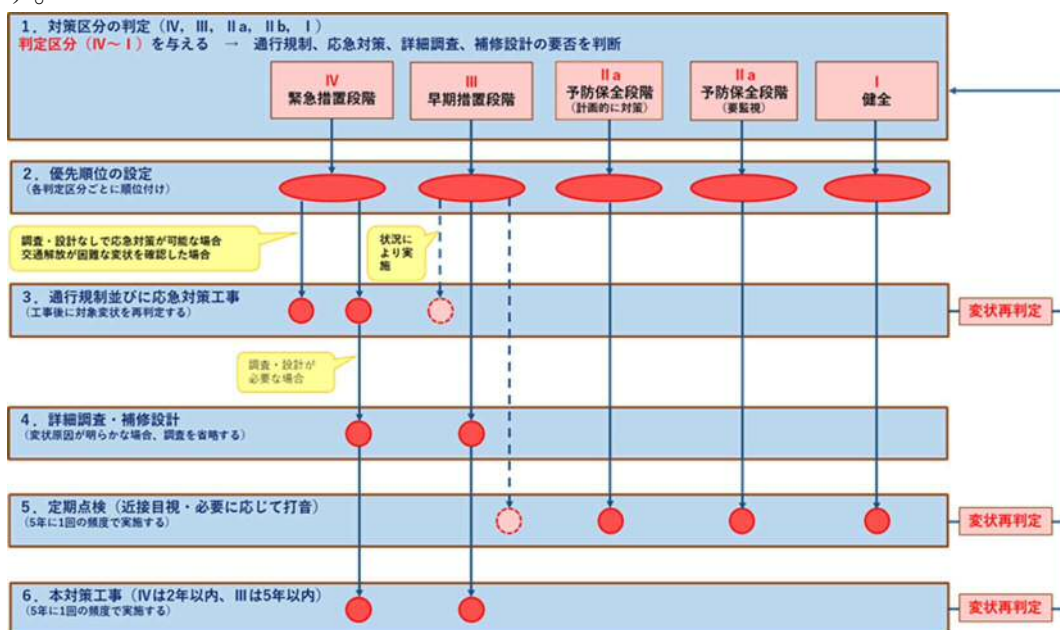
1．対策区分の判定（Ⅳ，Ⅲ，Ⅱa，Ⅱb，Ⅰ）
判定区分（Ⅳ～Ⅰ）を与える　→　通行規制、応急対策、詳細調査、補修設計の要否を判断

Ⅳ
緊急措置段階

Ⅲ
早期措置段階

Ⅱa
予防保全段階
（計画的に対策）

Ⅱa
予防保全段階
（要監視）

Ⅰ
健全

2．優先順位の設定
（各判定区分ごとに順位付け）

調査・設計なしで応急対策が可能な場合
交通解放が困難な変状を確認した場合

状況により実施

3．通行規制並びに応急対策工事
（工事後に対象変状を再判定する）

変状再判定

調査・設計が必要な場合

4．詳細調査・補修設計
（変状原因が明らかな場合、調査を省略する）

5．定期点検（近接目視・必要に応じて打音）
（5年に1回の頻度で実施する）

変状再判定

6．本対策工事（Ⅳは2年以内、Ⅲは5年以内）
（5年に1回の頻度で実施する）

変状再判定